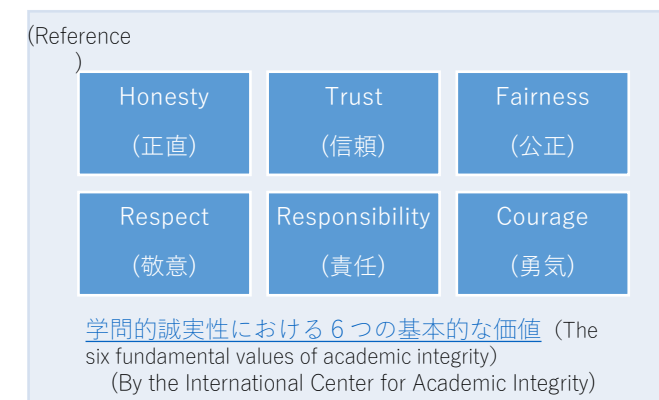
(Reference
)

Honesty
(正直)

Trust
(信頼)

Fairness
(公正)

Respect
(敬意)

Responsibility
(責任)

Courage
(勇気)

学問的誠実性における６つの基本的な価値（The six fundamental values of academic integrity)
(By the International Center for Academic Integrity)